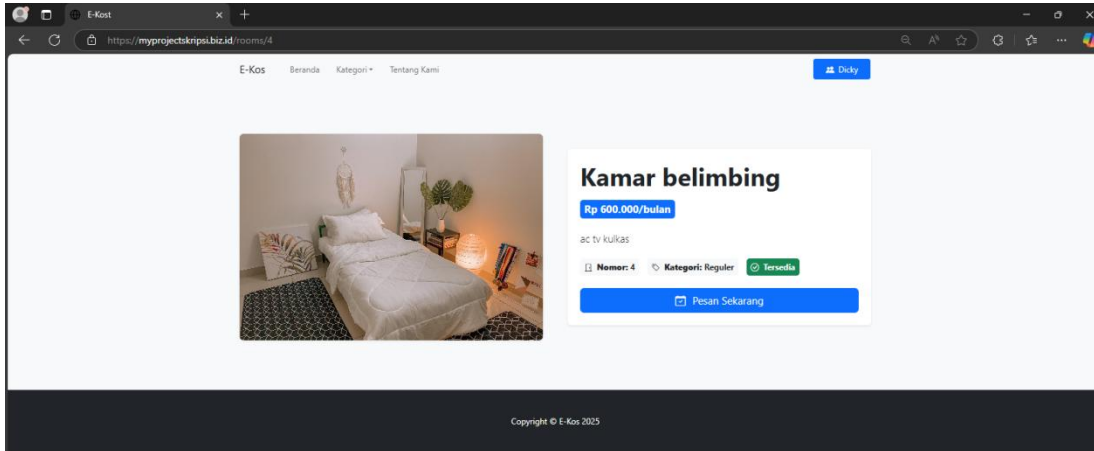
E-Kost

https://myprojectskripsi.biz.id/rooms/4

E-Kos Beranda Kategori Tentang Kami

Dicky

Kamar belimbing

Rp 600.000/bulan

ac tv kulkas

Nomor: 4 Kategori: Reguler Tersedia

Pesan Sekarang

Copyright © E-Kos 2025